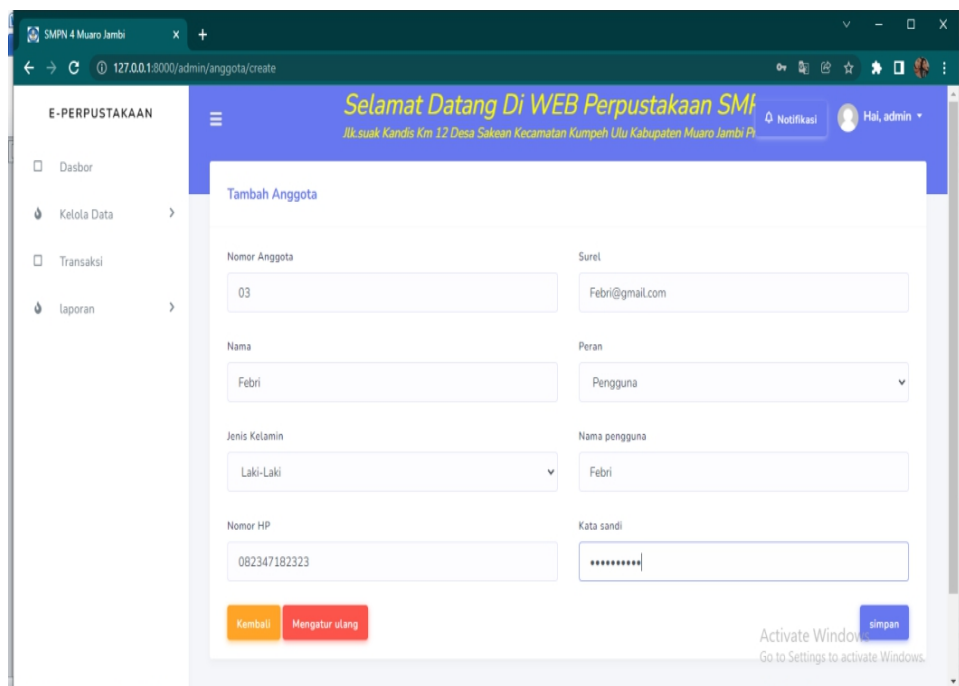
SMPN 4 Muaro Jambi

127.0.0.1:8000/admin/anggota/create

E-PERPUSTAKAAN

Dasbor

Kelola Data

Transaksi

laporan

Selamat Datang Di WEB Perpustakaan SMF

Jlk.suak Kandis Km 12 Desa Sakean Kecamatan Kumpeh Ulu Kabupaten Muaro Jambi Pr

Notifikasi

Hai, admin

Tambah Anggota

Nomor Anggota

03

Surel

Febri@gmail.com

Nama

Febri

Peran

Pengguna

Jenis Kelamin

Laki-Laki

Nama pengguna

Febri

Nomor HP

082347182323

Kata sandi

••••••••••

Kembali

Mengatur ulang

simpan

Activate Windows
Go to Settings to activate Windows.